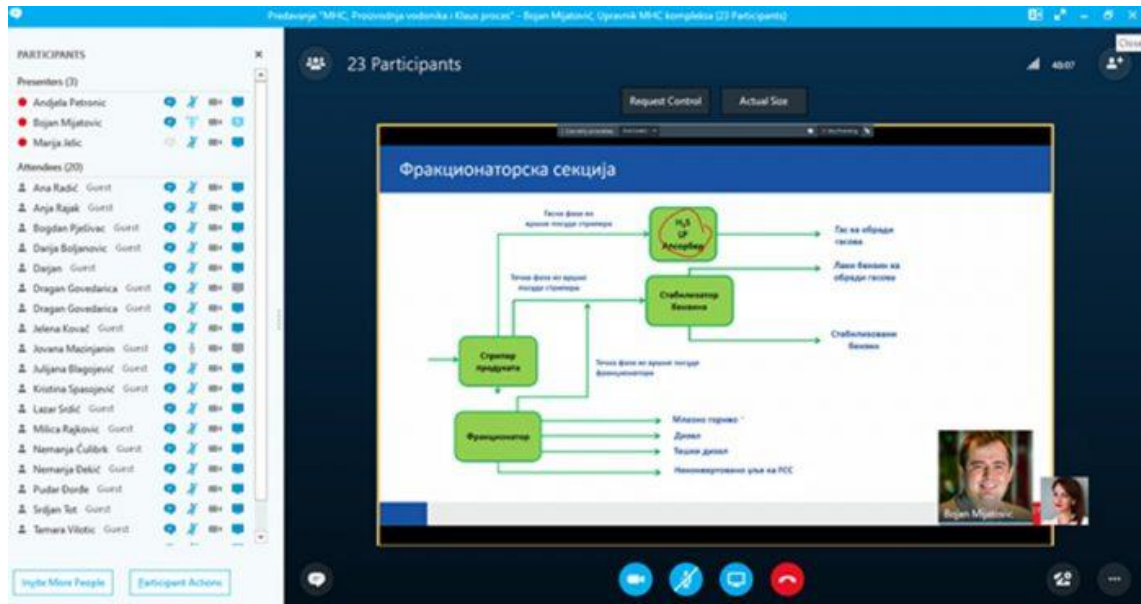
Predavanje "MHC, Proizvodnja vodonika i Klaus proces" - Bojan Mijatović, Upravnik MHC kompleksa (23 Participants)

Close

PARTICIPANTS

Presenters (3)

Andjela Petronic

Bojan Mijatovic

Marija Jelic

Attendees (20)

Ana Radić Guest

Anja Rajak Guest

Bogdan Pješivac Guest

Darija Boljanovic Guest

Darjan Guest

Dragan Govedarica Guest

Dragan Govedarica Guest

Jelena Kovač Guest

Jovana Mazinjanin Guest

Julijana Blagojević Guest

Kristina Spasojević Guest

Lazar Srdić Guest

Milica Rajkovic Guest

Nemanja Čulibrk Guest

Nemanja Dekić Guest

Pudar Đorđe Guest

Srdjan Tot Guest

Tamara Vilotic Guest

Invite More People

Participant Actions

23 Participants

40:07

Request Control

Actual Size

Фракционаторска секција

Гасна фаза из врхних посуда стрипера

$H_2S$ LP Апсорбер

Гас за обраду гасова

Течна фаза из врхне посуде стрипера

Стабилизатор бензина

Лаки бензин за обраду гасова

Стабилизовани бензин

Стрипер продуката

Течна фаза из врхне посуде фракционатора

Фракционатор

Млазно гориво

Дизел

Тешки дизел

Неконвертовано уље на FCC

Bojan Mijatović